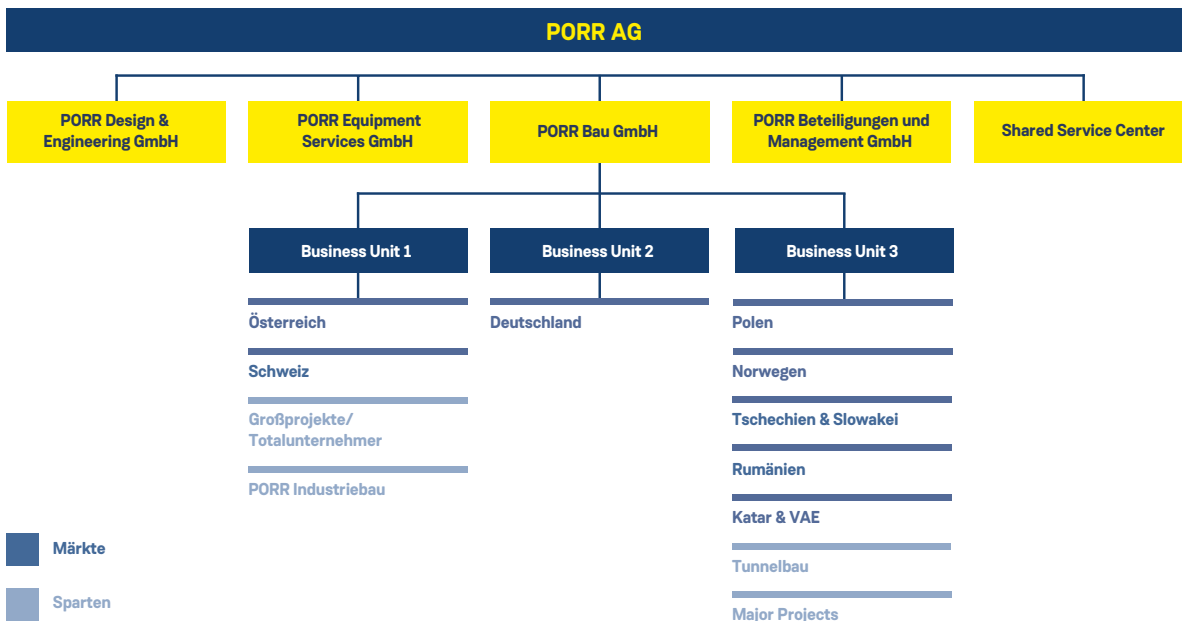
PORR AG

PORR Design & Engineering GmbH

PORR Equipment Services GmbH

PORR Bau GmbH

PORR Beteiligungen und Management GmbH

Shared Service Center

Business Unit 1

Österreich

Schweiz

Großprojekte/ Totalunternehmer

PORR Industriebau

Business Unit 2

Deutschland

Business Unit 3

Polen

Norwegen

Tschechien & Slowakei

Rumänien

Katar & VAE

Tunnelbau

Major Projects

Märkte

Sparten